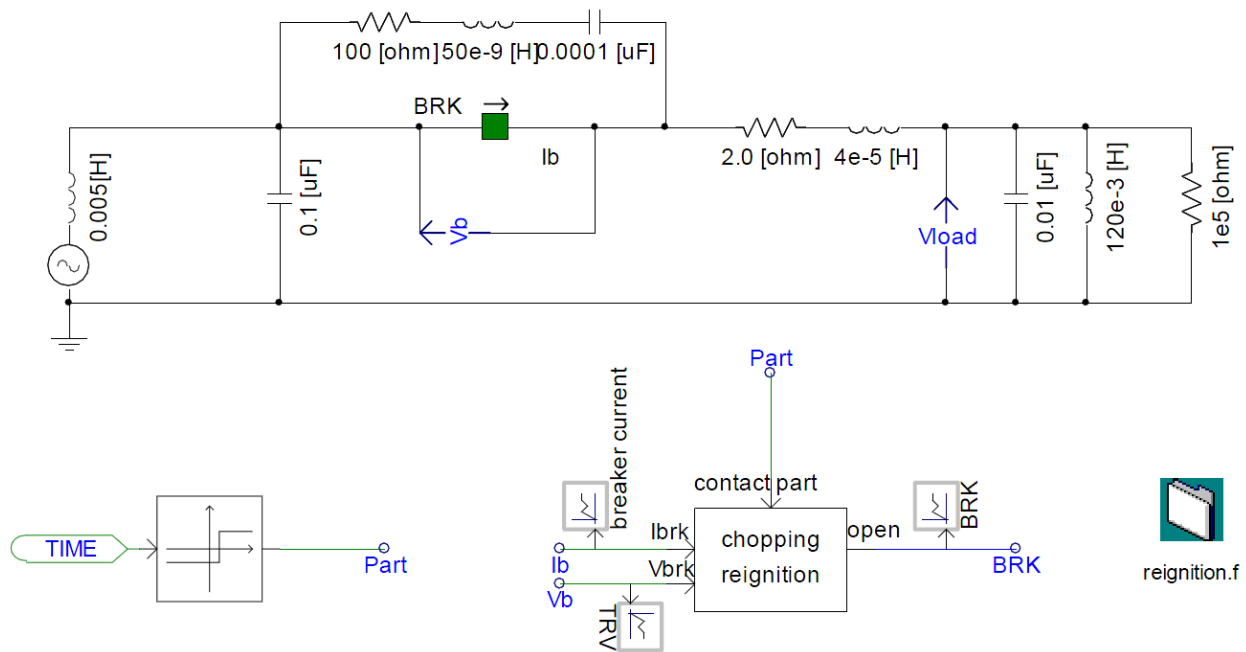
100 [ohm] 50e-9 [H] 0.0001 [uF]

BRK

Ib

0.005[H]

0.1 [uF]

Vb

2.0 [ohm] 4e-5 [H]

Vload

0.01 [uF]

120e-3 [H]

1e5 [ohm]

Part

breaker current

contact part

BRK

TIME

Part

Ibrk

chopping reignition

open

Ib

Vbrk

BRK

Vb

TRV

reignition.f